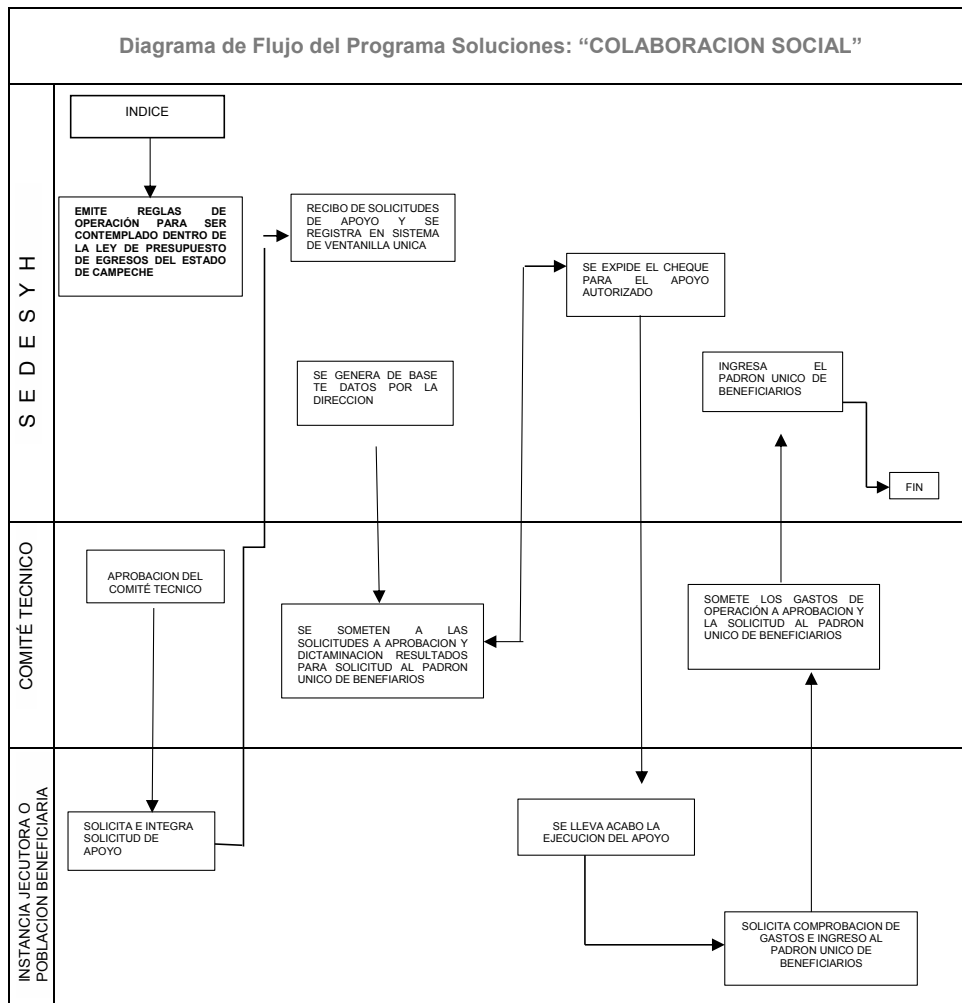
Diagrama de Flujo del Programa Soluciones: "COLABORACION SOCIAL"

S E D E S Y H

INDICE

EMITE REGLAS DE OPERACIÓN PARA SER CONTEMPLADO DENTRO DE LA LEY DE PRESUPUESTO DE EGRESOS DEL ESTADO DE CAMPECHE

RECIBO DE SOLICITUDES DE APOYO Y SE REGISTRA EN SISTEMA DE VENTANILLA UNICA

SE EXPIDE EL CHEQUE PARA EL APOYO AUTORIZADO

SE GENERA DE BASE TE DATOS POR LA DIRECCION

INGRESA EL PADRON UNICO DE BENEFICIARIOS

FIN

COMITÉ TECNICO

APROBACION DEL COMITÉ TECNICO

SE SOMETEN A LAS SOLICITUDES A APROBACION Y DICTAMINACION RESULTADOS PARA SOLICITUD AL PADRON UNICO DE BENEFIARIOS

SOMETE LOS GASTOS DE OPERACIÓN A APROBACION Y LA SOLICITUD AL PADRON UNICO DE BENEFICIARIOS

INSTANCIA JECUTORA O POBLACION BENEFICIARIA

SOLICITA E INTEGRA SOLICITUD DE APOYO

SE LLEVA ACABO LA EJECUCION DEL APOYO

SOLICITA COMPROBACION DE GASTOS E INGRESO AL PADRON UNICO DE BENEFICIARIOS